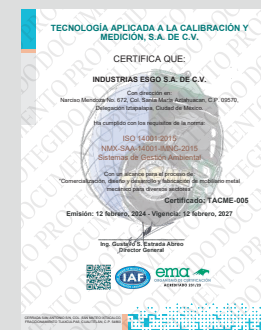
TECNOLOGÍA APLICADA A LA CALIBRACIÓN Y MEDICIÓN, S.A. DE C.V.

CERTIFICA QUE:

INDUSTRIAS ESGO S.A. DE C.V.

Con dirección en:
Narciso Mendoza No. 672, Col. Santa María Aztahuacan, C.P. 09570, Delegación Iztapalapa, Ciudad de México.

Ha cumplido con los requisitos de la norma:

ISO 14001-2015
NMX-SAA-14001-IMNC-2015
Sistemas de Gestión Ambiental

Con un alcance para el proceso de:
"Comercialización, diseño y desarrollo y fabricación de mobiliario metal mecánico para diversos sectores"

Certificado: TACME-005

Emisión: 12 febrero, 2024 - Vigencia: 12 febrero, 2027

Ing. Gustavo S. Estrada Abreo
Director General

IAF

ema
ACREDITADO

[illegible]

DOCUMENTO PROTEGIDO